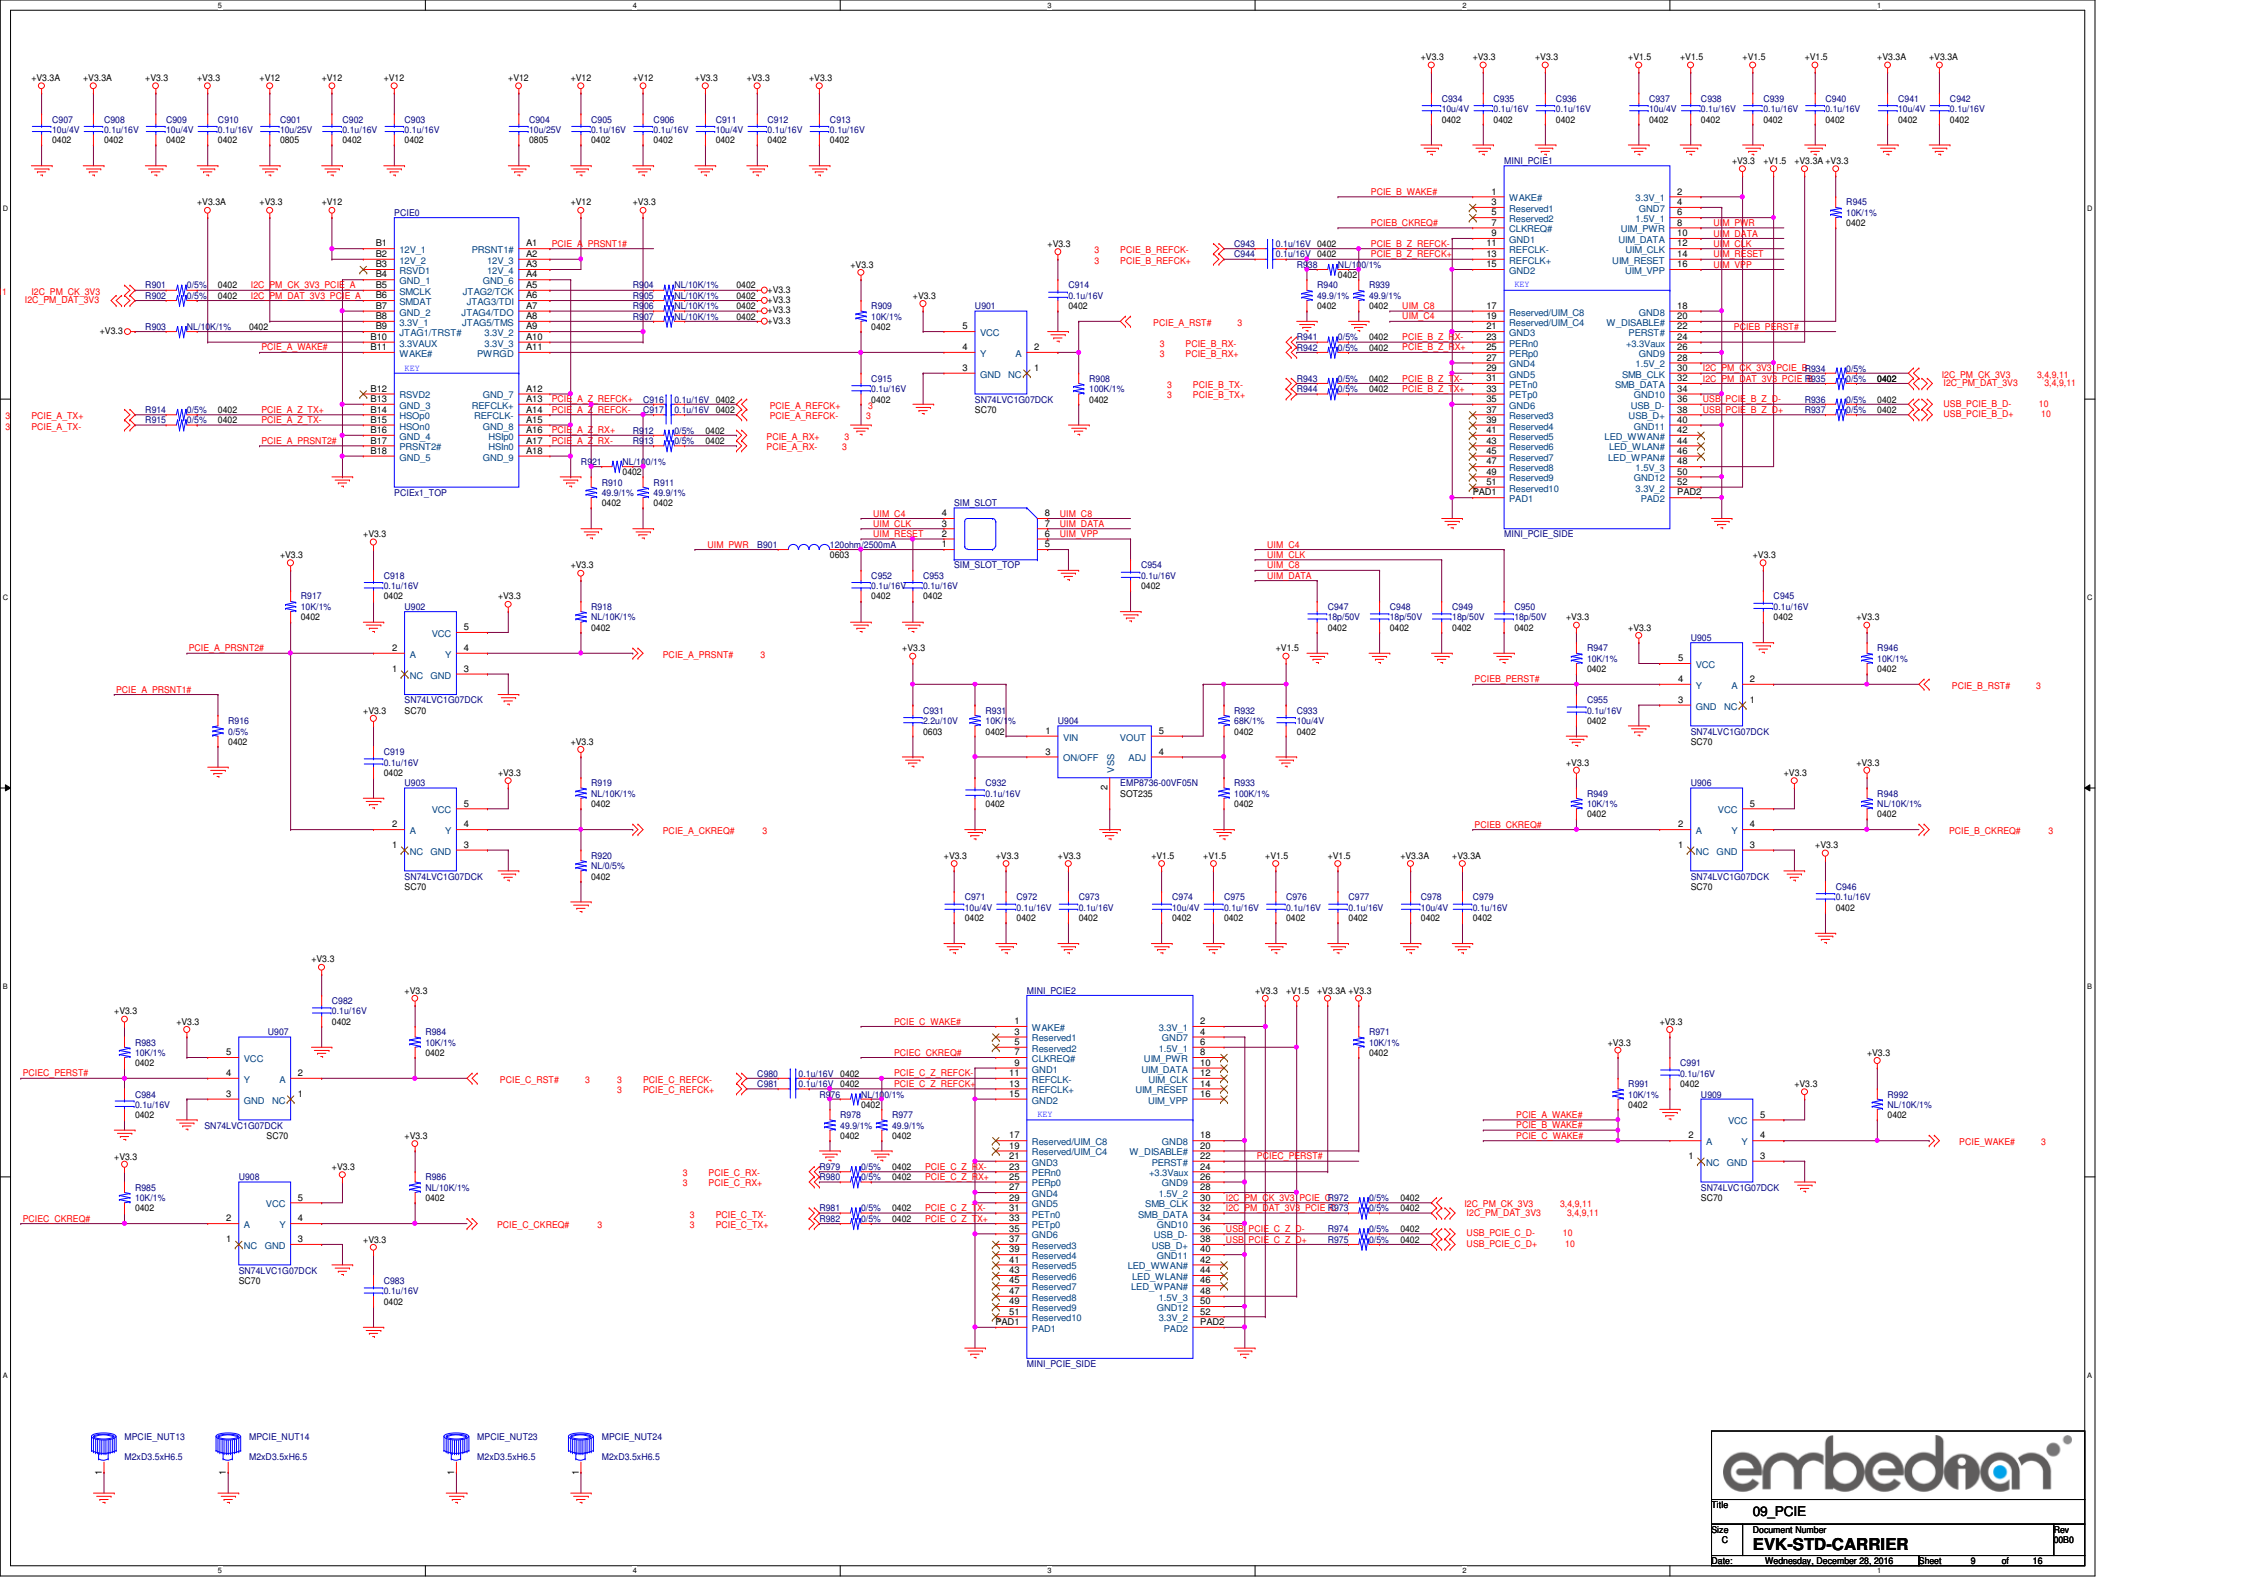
5 4 3 2 1

+V3.3A +V3.3A +V3.3 +V3.3 +V12 +V12 +V12 +V12 +V12 +V12 +V3.3 +V3.3 +V3.3

C907 10u/4V 0402
C908 0.1u/16V 0402
C909 10u/4V 0402
C910 0.1u/16V 0402
C901 10u/25V 0805
C902 0.1u/16V 0402
C903 0.1u/16V 0402
C904 10u/25V 0805
C905 0.1u/16V 0402
C906 0.1u/16V 0402
C911 10u/4V 0402
C912 0.1u/16V 0402
C913 0.1u/16V 0402

+V3.3 +V3.3 +V3.3 +V1.5 +V1.5 +V1.5 +V1.5 +V3.3A +V3.3A
C934 10u/4V 0402
C935 0.1u/16V 0402
C936 0.1u/16V 0402
C937 10u/4V 0402
C938 0.1u/16V 0402
C939 0.1u/16V 0402
C940 0.1u/16V 0402
C941 10u/4V 0402
C942 0.1u/16V 0402

PCIE0
B1 12V_1, B2 12V_2, B3 RSVD1, B4 GND_1, B5 SMCLK, B6 SMDAT, B7 GND_2, B8 3.3V_1, B9 JTAG1/TRST#, B10 3.3VAUX, B11 WAKE#
A1 PRSNT1#, A2 12V_3, A3 12V_4, A4 GND_6, A5 JTAG2/TCK, A6 JTAG3/TDI, A7 JTAG4/TDO, A8 JTAG5/TMS, A9 3.3V_2, A10 3.3V_3, A11 PWRGD
KEY
B12 RSVD2, B13 GND_3, B14 HSOp0, B15 HSOn0, B16 GND_4, B17 PRSNT2#, B18 GND_5
A12 GND_7, A13 REFCLK+, A14 REFCLK-, A15 GND_8, A16 HSIp0, A17 HSIn0, A18 GND_9
PCIEx1_TOP

I2C_PM_CK_3V3 I2C_PM_DAT_3V3
R901 0/5% 0402 I2C_PM_CK_3V3_PCIE_A
R902 0/5% 0402 I2C_PM_DAT_3V3_PCIE_A
R903 NL/10K/1% 0402
PCIE_A_WAKE#
PCIE_A_PRSNT1#
R904 NL/10K/1% 0402
R905 NL/10K/1% 0402
R906 NL/10K/1% 0402
R907 NL/10K/1% 0402
PCIE_A_TX+ PCIE_A_TX-
R914 0/5% 0402 PCIE_A_Z_TX+
R915 0/5% 0402 PCIE_A_Z_TX-
PCIE_A_PRSNT2#
PCIE_A_Z_REFCK+ C916 0.1u/16V 0402
PCIE_A_Z_REFCK- C917 0.1u/16V 0402
PCIE_A_REFCK+ PCIE_A_REFCK- 3
PCIE_A_Z_RX+ R912 0/5% 0402
PCIE_A_Z_RX- R913 0/5% 0402
PCIE_A_RX+ PCIE_A_RX- 3
R921 NL/100/1% 0402
R910 49.9/1% 0402
R911 49.9/1% 0402

+V3.3 R909 10K/1% 0402
C915 0.1u/16V 0402
U901 VCC A Y GND NC SN74LVC1G07DCK SC70
C914 0.1u/16V 0402
PCIE_A_RST# 3
R908 100K/1% 0402

PCIE_B_REFCK- PCIE_B_REFCK+ 3
C943 0.1u/16V 0402 C944 0.1u/16V 0402
PCIE_B_Z_REFCK- PCIE_B_Z_REFCK+
R938 NL/100/1% 0402
R940 49.9/1% 0402 R939 49.9/1% 0402
PCIE_B_WAKE# PCIEB_CKREQ#
MINI_PCIE1
1 WAKE#, 3 Reserved1, 5 Reserved2, 7 CLKREQ#, 9 GND1, 11 REFCLK-, 13 REFCLK+, 15 GND2
2 3.3V_1, 4 GND7, 6 1.5V_1, 8 UIM_PWR, 10 UIM_DATA, 12 UIM_CLK, 14 UIM_RESET, 16 UIM_VPP
KEY
17 Reserved/UIM_C8, 19 Reserved/UIM_C4, 21 GND3, 23 PERn0, 25 PERp0, 27 GND4, 29 GND5, 31 PETn0, 33 PETp0, 35 GND6, 37 Reserved3, 39 Reserved4, 41 Reserved5, 43 Reserved6, 45 Reserved7, 47 Reserved8, 49 Reserved9, 51 Reserved10, PAD1 PAD1
18 GND8, 20 W_DISABLE#, 22 PERST#, 24 +3.3Vaux, 26 GND9, 28 1.5V_2, 30 SMB_CLK, 32 SMB_DATA, 34 GND10, 36 USB_D-, 38 USB_D+, 40 GND11, 42 LED_WWAN#, 44 LED_WLAN#, 46 LED_WPAN#, 48 1.5V_3, 50 GND12, 52 3.3V_2, PAD2 PAD2
MINI_PCIE_SIDE
UIM_PWR UIM_DATA UIM_CLK UIM_RESET UIM_VPP
UIM_C8 UIM_C4
PCIE_B_RX- PCIE_B_RX+ 3
R941 0/5% 0402 PCIE_B_Z_RX-
R942 0/5% 0402 PCIE_B_Z_RX+
PCIE_B_TX- PCIE_B_TX+ 3
R943 0/5% 0402 PCIE_B_Z_TX-
R944 0/5% 0402 PCIE_B_Z_TX+
PCIEB_PERST#
+V3.3 +V1.5 +V3.3A +V3.3
R945 10K/1% 0402
I2C_PM_CK_3V3_PCIE_B R934 0/5% 0402
I2C_PM_DAT_3V3_PCIE_B R935 0/5% 0402
I2C_PM_CK_3V3 I2C_PM_DAT_3V3 3,4,9,11
USB_PCIE_B_Z_D- R936 0/5% 0402
USB_PCIE_B_Z_D+ R937 0/5% 0402
USB_PCIE_B_D- USB_PCIE_B_D+ 10

SIM_SLOT
UIM_C4 4, UIM_CLK 3, UIM_RESET 2, UIM_PWR 1, 8 UIM_C8, 7 UIM_DATA, 6 UIM_VPP, 5
SIM_SLOT_TOP
UIM_PWR B901 120ohm/2500mA 0603
C952 0.1u/16V 0402 C953 0.1u/16V 0402
C954 0.1u/16V 0402
UIM_C4 UIM_CLK UIM_C8 UIM_DATA
C947 18p/50V 0402 C948 18p/50V 0402 C949 18p/50V 0402 C950 18p/50V 0402

+V3.3 R917 10K/1% 0402
C918 0.1u/16V 0402
U902 VCC A Y NC GND SN74LVC1G07DCK SC70
R918 NL/10K/1% 0402
PCIE_A_PRSNT2# PCIE_A_PRSNT# 3
PCIE_A_PRSNT1#
R916 0/5% 0402
C919 0.1u/16V 0402
U903 VCC A Y NC GND SN74LVC1G07DCK SC70
R919 NL/10K/1% 0402
R920 NL/0/5% 0402
PCIE_A_CKREQ# 3

+V3.3 C931 2.2u/10V 0603 R931 10K/1% 0402
U904 VIN VOUT ON/OFF VSS ADJ EMP8736-00VF05N SOT235
C932 0.1u/16V 0402
+V1.5 R932 68K/1% 0402 C933 10u/4V 0402
R933 100K/1% 0402

+V3.3 R947 10K/1% 0402 PCIEB_PERST#
C955 0.1u/16V 0402
C945 0.1u/16V 0402
U905 VCC Y A GND NC SN74LVC1G07DCK SC70
R946 10K/1% 0402 PCIE_B_RST# 3
R949 10K/1% 0402 PCIEB_CKREQ#
U906 VCC A Y NC GND SN74LVC1G07DCK SC70
R948 NL/10K/1% 0402 PCIE_B_CKREQ# 3
C946 0.1u/16V 0402

+V3.3 +V3.3 +V3.3 +V1.5 +V1.5 +V1.5 +V1.5 +V3.3A +V3.3A
C971 10u/4V 0402 C972 0.1u/16V 0402 C973 0.1u/16V 0402 C974 10u/4V 0402 C975 0.1u/16V 0402 C976 0.1u/16V 0402 C977 0.1u/16V 0402 C978 10u/4V 0402 C979 0.1u/16V 0402

+V3.3 R983 10K/1% 0402 PCIEC_PERST#
C984 0.1u/16V 0402
C982 0.1u/16V 0402
U907 VCC Y A GND NC SN74LVC1G07DCK SC70
R984 10K/1% 0402 PCIE_C_RST# 3
R985 10K/1% 0402 PCIEC_CKREQ#
U908 VCC A Y NC GND SN74LVC1G07DCK SC70
R986 NL/10K/1% 0402 PCIE_C_CKREQ# 3
C983 0.1u/16V 0402

MINI_PCIE2
PCIE_C_WAKE# PCIEC_CKREQ#
PCIE_C_REFCK- PCIE_C_REFCK+ 3
C980 0.1u/16V 0402 C981 0.1u/16V 0402
PCIE_C_Z_REFCK- PCIE_C_Z_REFCK+
R976 NL/100/1% 0402
R978 49.9/1% 0402 R977 49.9/1% 0402
PCIE_C_RX- PCIE_C_RX+ 3
R979 0/5% 0402 PCIE_C_Z_RX-
R980 0/5% 0402 PCIE_C_Z_RX+
PCIE_C_TX- PCIE_C_TX+ 3
R981 0/5% 0402 PCIE_C_Z_TX-
R982 0/5% 0402 PCIE_C_Z_TX+
PCIEC_PERST#
+V3.3 +V1.5 +V3.3A +V3.3
R971 10K/1% 0402
I2C_PM_CK_3V3_PCIE_C R972 0/5% 0402
I2C_PM_DAT_3V3_PCIE_C R973 0/5% 0402
I2C_PM_CK_3V3 I2C_PM_DAT_3V3 3,4,9,11
USB_PCIE_C_Z_D- R974 0/5% 0402
USB_PCIE_C_Z_D+ R975 0/5% 0402
USB_PCIE_C_D- USB_PCIE_C_D+ 10

+V3.3 R991 10K/1% 0402 C991 0.1u/16V 0402
PCIE_A_WAKE# PCIE_B_WAKE# PCIE_C_WAKE#
U909 VCC A Y NC GND SN74LVC1G07DCK SC70
R992 NL/10K/1% 0402 PCIE_WAKE# 3

MPCIE_NUT13 M2xD3.5xH6.5
MPCIE_NUT14 M2xD3.5xH6.5
MPCIE_NUT23 M2xD3.5xH6.5
MPCIE_NUT24 M2xD3.5xH6.5

embedian
Title 09_PCIE
Size C Document Number EVK-STD-CARRIER Rev 00B0
Date: Wednesday, December 28, 2016 Sheet 9 of 16